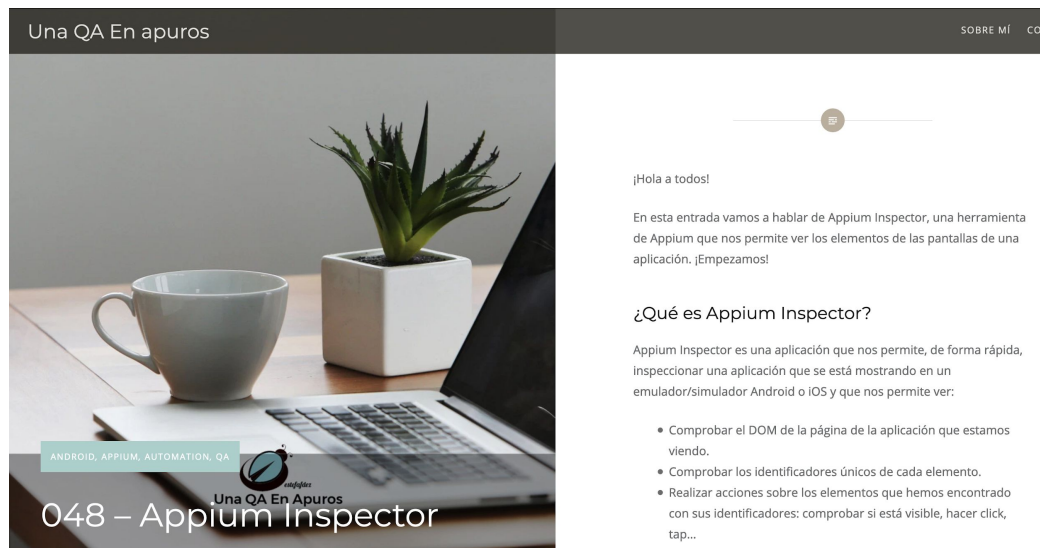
Una QA En apuros

SOBRE MÍ CO

ANDROID, APPIUM, AUTOMATION, QA

estefafdez
Una QA En Apuros

048 – Appium Inspector

¡Hola a todos!

En esta entrada vamos a hablar de Appium Inspector, una herramienta de Appium que nos permite ver los elementos de las pantallas de una aplicación. ¡Empezamos!

¿Qué es Appium Inspector?

Appium Inspector es una aplicación que nos permite, de forma rápida, inspeccionar una aplicación que se está mostrando en un emulador/simulador Android o iOS y que nos permite ver:

- Comprobar el DOM de la página de la aplicación que estamos viendo.
- Comprobar los identificadores únicos de cada elemento.
- Realizar acciones sobre los elementos que hemos encontrado con sus identificadores: comprobar si está visible, hacer click, tap...